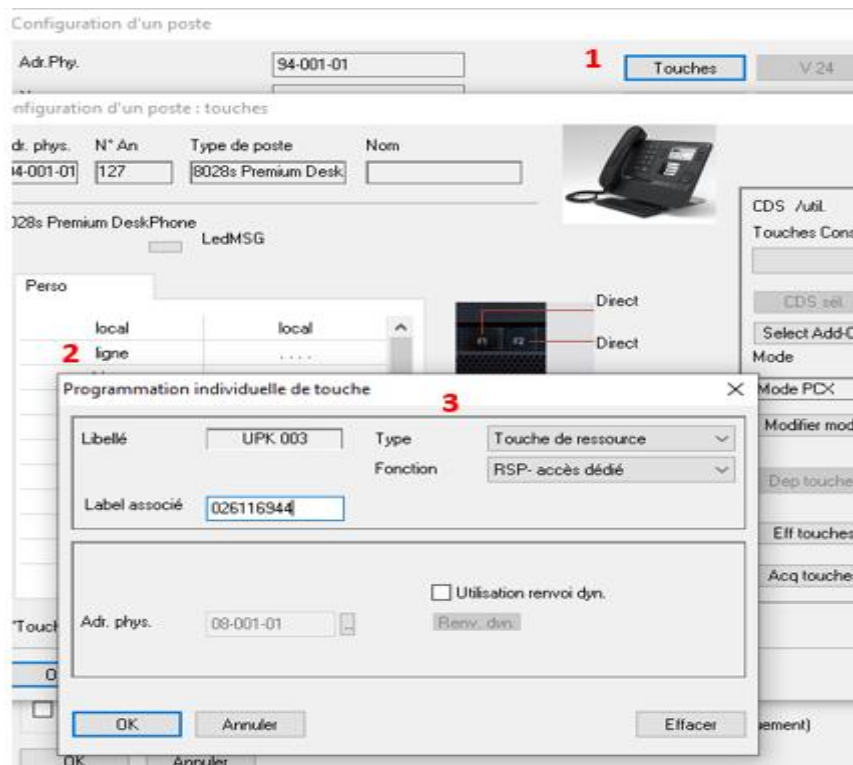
Configuration d'un poste

Adr.Phy. 94-001-01 1 Touches V.24

nfiguration d'un poste : touches

dr. phys. N° An Type de poste Nom
14-001-01 127 8028s Premium Desk

)28s Premium DeskPhone
LedMSG

CDS Autil.
Touches Cons

Perso

local local
2 ligne . . . .

Direct
Direct

CDS sél.
Select Add-C
Mode
Mode PCX
Modifier mod
Dep touche
Eff touches
Acq touche

Programmation individuelle de touche 3 ×

Libellé UPK 003 Type Touche de ressource
Fonction RSP- accès dédié
Label associé 026116944

Utilisation renvoi dyn.
Adr. phys. 08-001-01 ... Renv. dyn.

OK Annuler Effacer

'Touch
O
ement)
OK Annuler